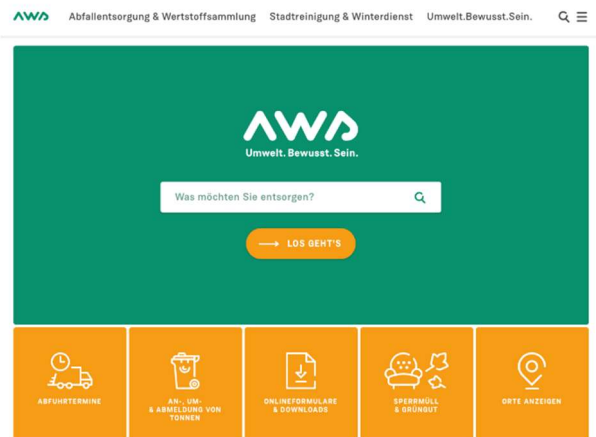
AWB Abfallentsorgung & Wertstoffsammlung Stadtreinigung & Winterdienst Umwelt.Bewusst.Sein.

AWB
Umwelt. Bewusst. Sein.

Was möchten Sie entsorgen?

LOS GEHT'S

ABFUHRTERMINE

AN-, UM- & ABMELDUNG VON TONNEN

ONLINEFORMULARE & DOWNLOADS

SPERRMÜLL & GRÜNGUT

ORTE ANZEIGEN